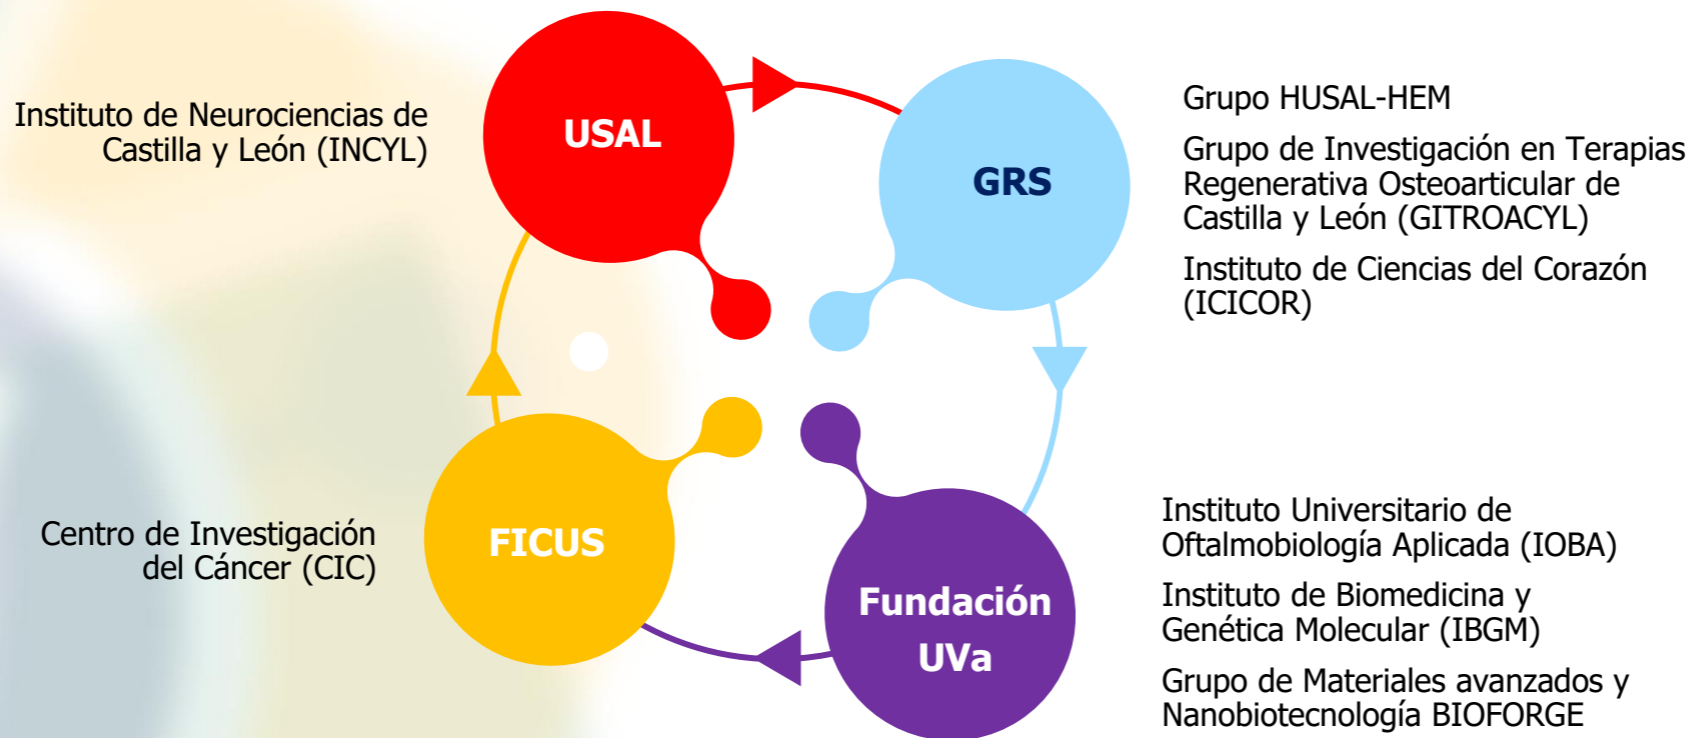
Instituto de Neurociencias de Castilla y León (INCYL)

USAL

GRS

Grupo HUSAL-HEM

Grupo de Investigación en Terapias Regenerativa Osteoarticular de Castilla y León (GITROACYL)

Instituto de Ciencias del Corazón (ICICOR)

Centro de Investigación del Cáncer (CIC)

FICUS

Fundación UVa

Instituto Universitario de Oftalmobiología Aplicada (IOBA)

Instituto de Biomedicina y Genética Molecular (IBGM)

Grupo de Materiales avanzados y Nanobiotecnología BIOFORGE